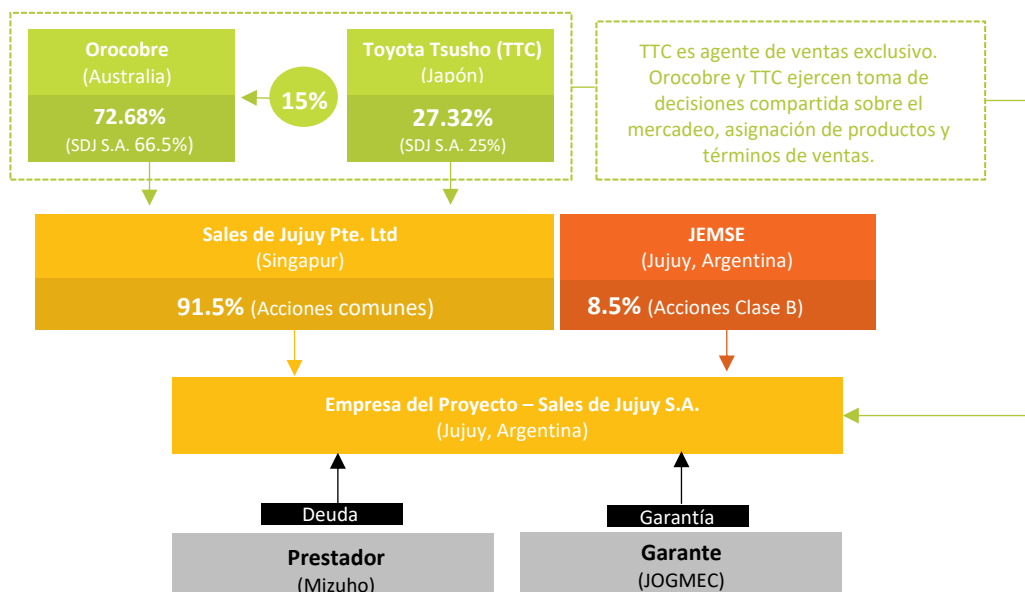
Orocobre
(Australia)

72.68%
(SDJ S.A. 66.5%)

15%

Toyota Tsusho (TTC)
(Japón)

27.32%
(SDJ S.A. 25%)

TTC es agente de ventas exclusivo. Orocobre y TTC ejercen toma de decisiones compartida sobre el mercadeo, asignación de productos y términos de ventas.

Sales de Jujuy Pte. Ltd
(Singapur)

91.5% (Acciones comunes)

JEMSE
(Jujuy, Argentina)

8.5% (Acciones Clase B)

Empresa del Proyecto – Sales de Jujuy S.A.
(Jujuy, Argentina)

Deuda

Garantía

Prestador
(Mizuho)

Garante
(JOGMEC)